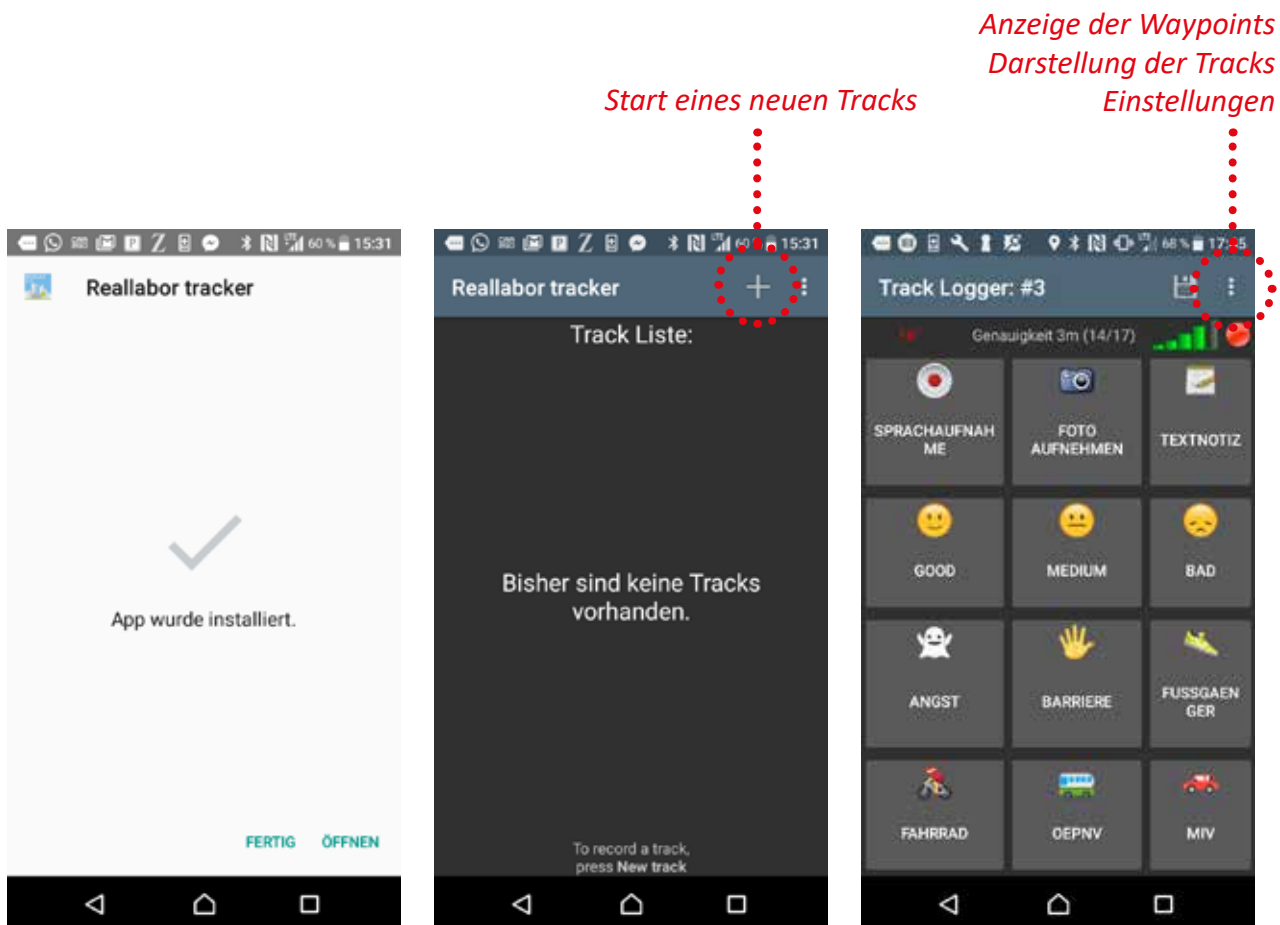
Anzeige der Waypoints
Darstellung der Tracks
Einstellungen

Start eines neuen Tracks

60 % 15:31

Reallabor tracker

App wurde installiert.

FERTIG ÖFFNEN

15:31

Reallabor tracker

Track Liste:

Bisher sind keine Tracks vorhanden.

To record a track, press New track

68 % 17:35

Track Logger: #3

Genauigkeit 3m (14/17)

SPRACHAUFNAHME

FOTO AUFNEHMEN

TEXTNOTIZ

GOOD

MEDIUM

BAD

ANGST

BARRIERE

FUSSGAENGER

FAHRRAD

OEPNV

MIV